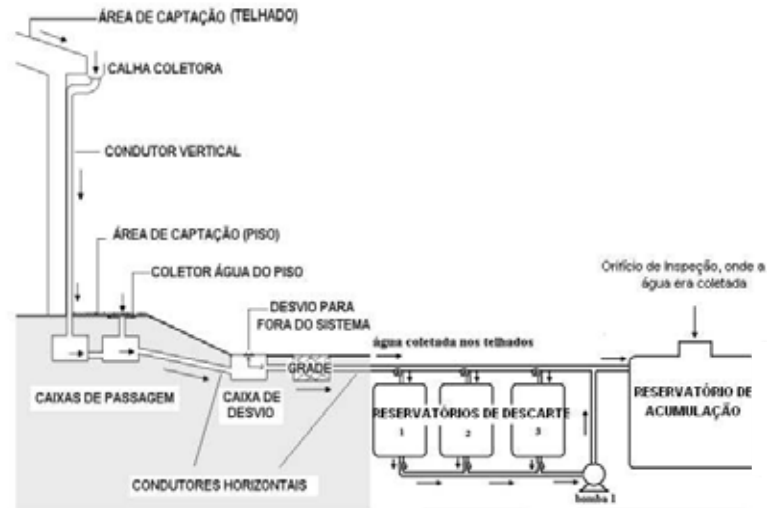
ÁREA DE CAPTAÇÃO (TELHADO)

CALHA COLETORA

CONDUTOR VERTICAL

ÁREA DE CAPTAÇÃO (PISO)

COLETOR ÁGUA DO PISO

Orifício de Inspeção, onde a água era coletada

DESVIO PARA FORA DO SISTEMA

água coletada nos telhados

GRADE

CAIXAS DE PASSAGEM

CAIXA DE DESVIO

RESERVATÓRIOS DE DESCARTE

1

2

3

RESERVATÓRIO DE ACUMULAÇÃO

CONDUTORES HORIZONTAIS

bomba 1